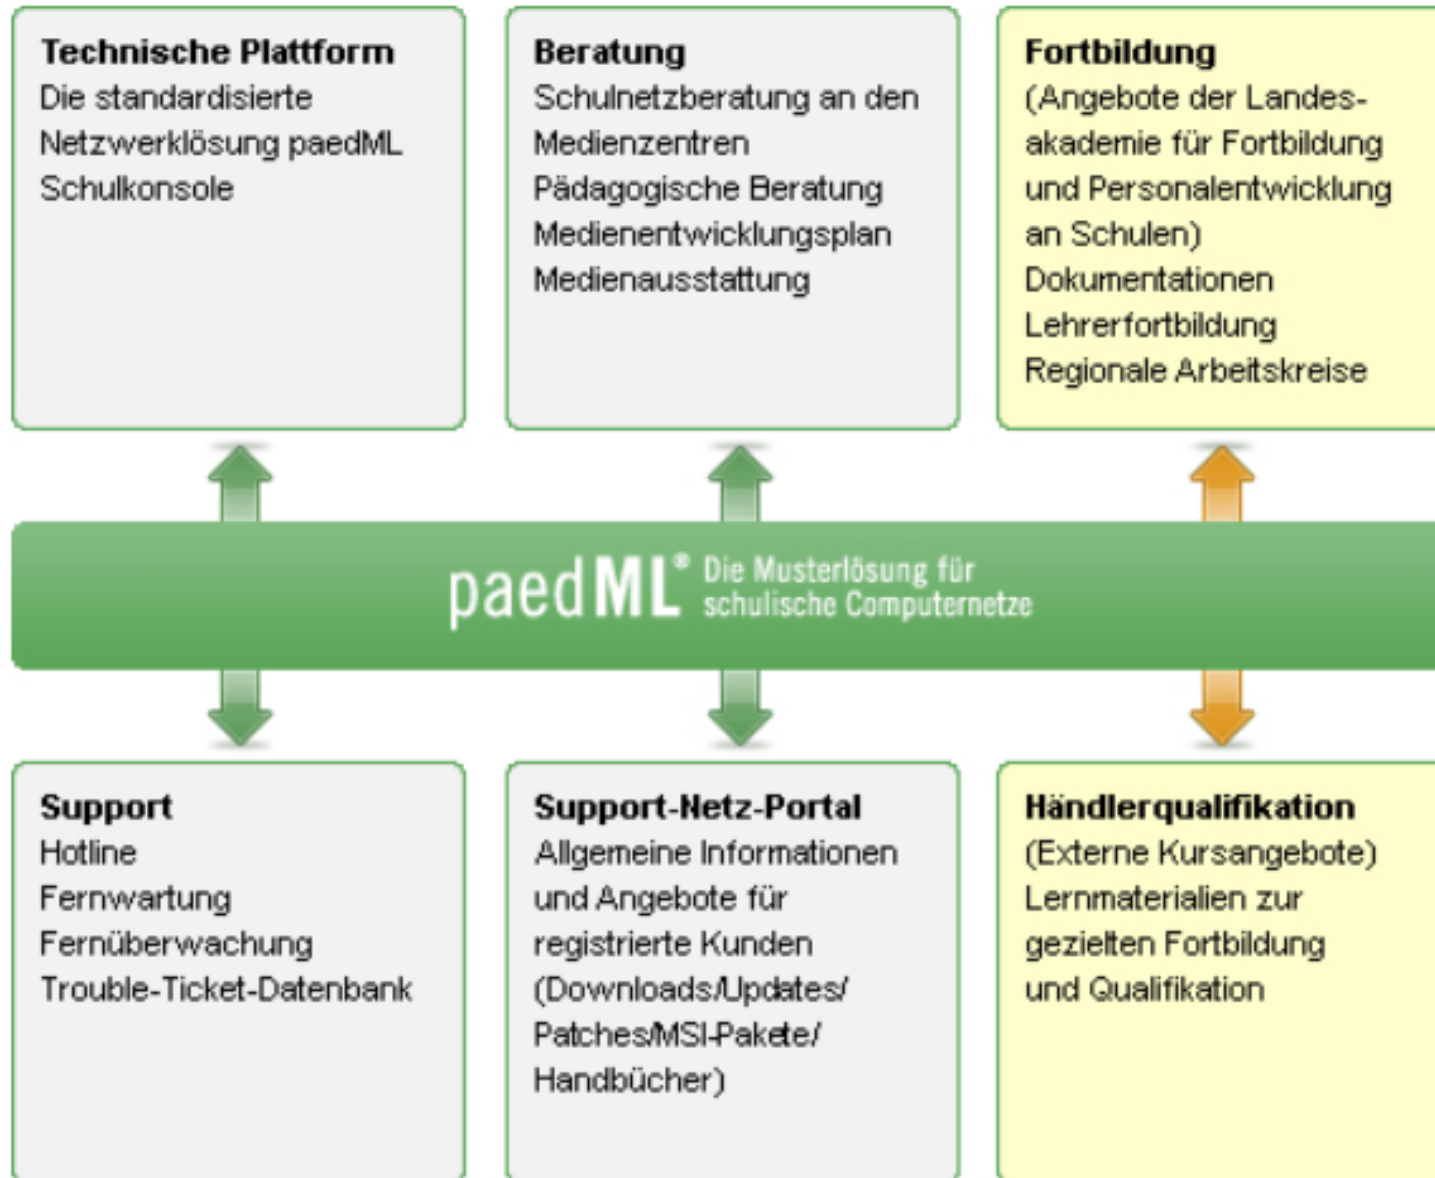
**Technische Plattform**
Die standardisierte Netzwerklösung paedML
Schulkonsole

**Beratung**
Schulnetzberatung an den Medienzentren
Pädagogische Beratung
Medienentwicklungsplan
Medienausstattung

**Fortbildung**
(Angebote der Landesakademie für Fortbildung und Personalentwicklung an Schulen)
Dokumentationen
Lehrerfortbildung
Regionale Arbeitskreise

paedML® Die Musterlösung für schulische Computernetze

**Support**
Hotline
Fernwartung
Fernüberwachung
Trouble-Ticket-Datenbank

**Support-Netz-Portal**
Allgemeine Informationen und Angebote für registrierte Kunden (Downloads/Updates/ Patches/MSI-Pakete/ Handbücher)

**Händlerqualifikation**
(Externe Kursangebote)
Lernmaterialien zur gezielten Fortbildung und Qualifikation